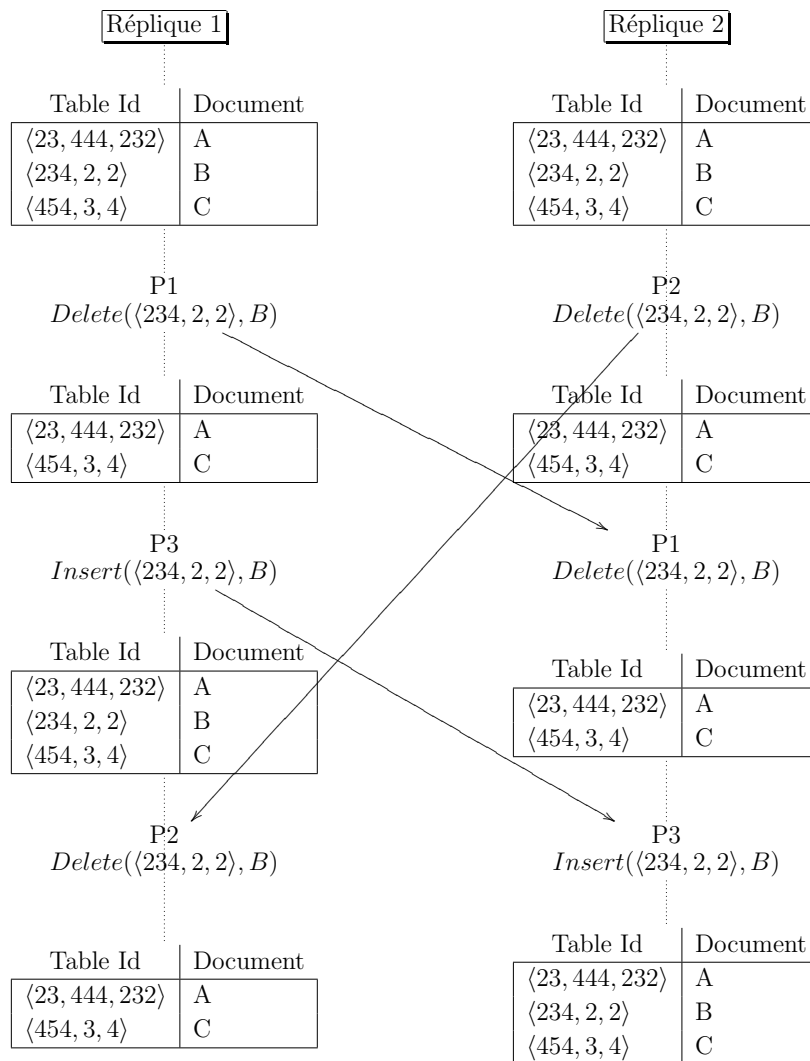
Réplique 1

| Table Id | Document |
|---|---|
| $\langle 23, 444, 232\rangle$ | A |
| $\langle 234, 2, 2\rangle$ | B |
| $\langle 454, 3, 4\rangle$ | C |

P1
$Delete(\langle 234, 2, 2\rangle, B)$

| Table Id | Document |
|---|---|
| $\langle 23, 444, 232\rangle$ | A |
| $\langle 454, 3, 4\rangle$ | C |

P3
$Insert(\langle 234, 2, 2\rangle, B)$

| Table Id | Document |
|---|---|
| $\langle 23, 444, 232\rangle$ | A |
| $\langle 234, 2, 2\rangle$ | B |
| $\langle 454, 3, 4\rangle$ | C |

P2
$Delete(\langle 234, 2, 2\rangle, B)$

| Table Id | Document |
|---|---|
| $\langle 23, 444, 232\rangle$ | A |
| $\langle 454, 3, 4\rangle$ | C |

Réplique 2

| Table Id | Document |
|---|---|
| $\langle 23, 444, 232\rangle$ | A |
| $\langle 234, 2, 2\rangle$ | B |
| $\langle 454, 3, 4\rangle$ | C |

P2
$Delete(\langle 234, 2, 2\rangle, B)$

| Table Id | Document |
|---|---|
| $\langle 23, 444, 232\rangle$ | A |
| $\langle 454, 3, 4\rangle$ | C |

P1
$Delete(\langle 234, 2, 2\rangle, B)$

| Table Id | Document |
|---|---|
| $\langle 23, 444, 232\rangle$ | A |
| $\langle 454, 3, 4\rangle$ | C |

P3
$Insert(\langle 234, 2, 2\rangle, B)$

| Table Id | Document |
|---|---|
| $\langle 23, 444, 232\rangle$ | A |
| $\langle 234, 2, 2\rangle$ | B |
| $\langle 454, 3, 4\rangle$ | C |